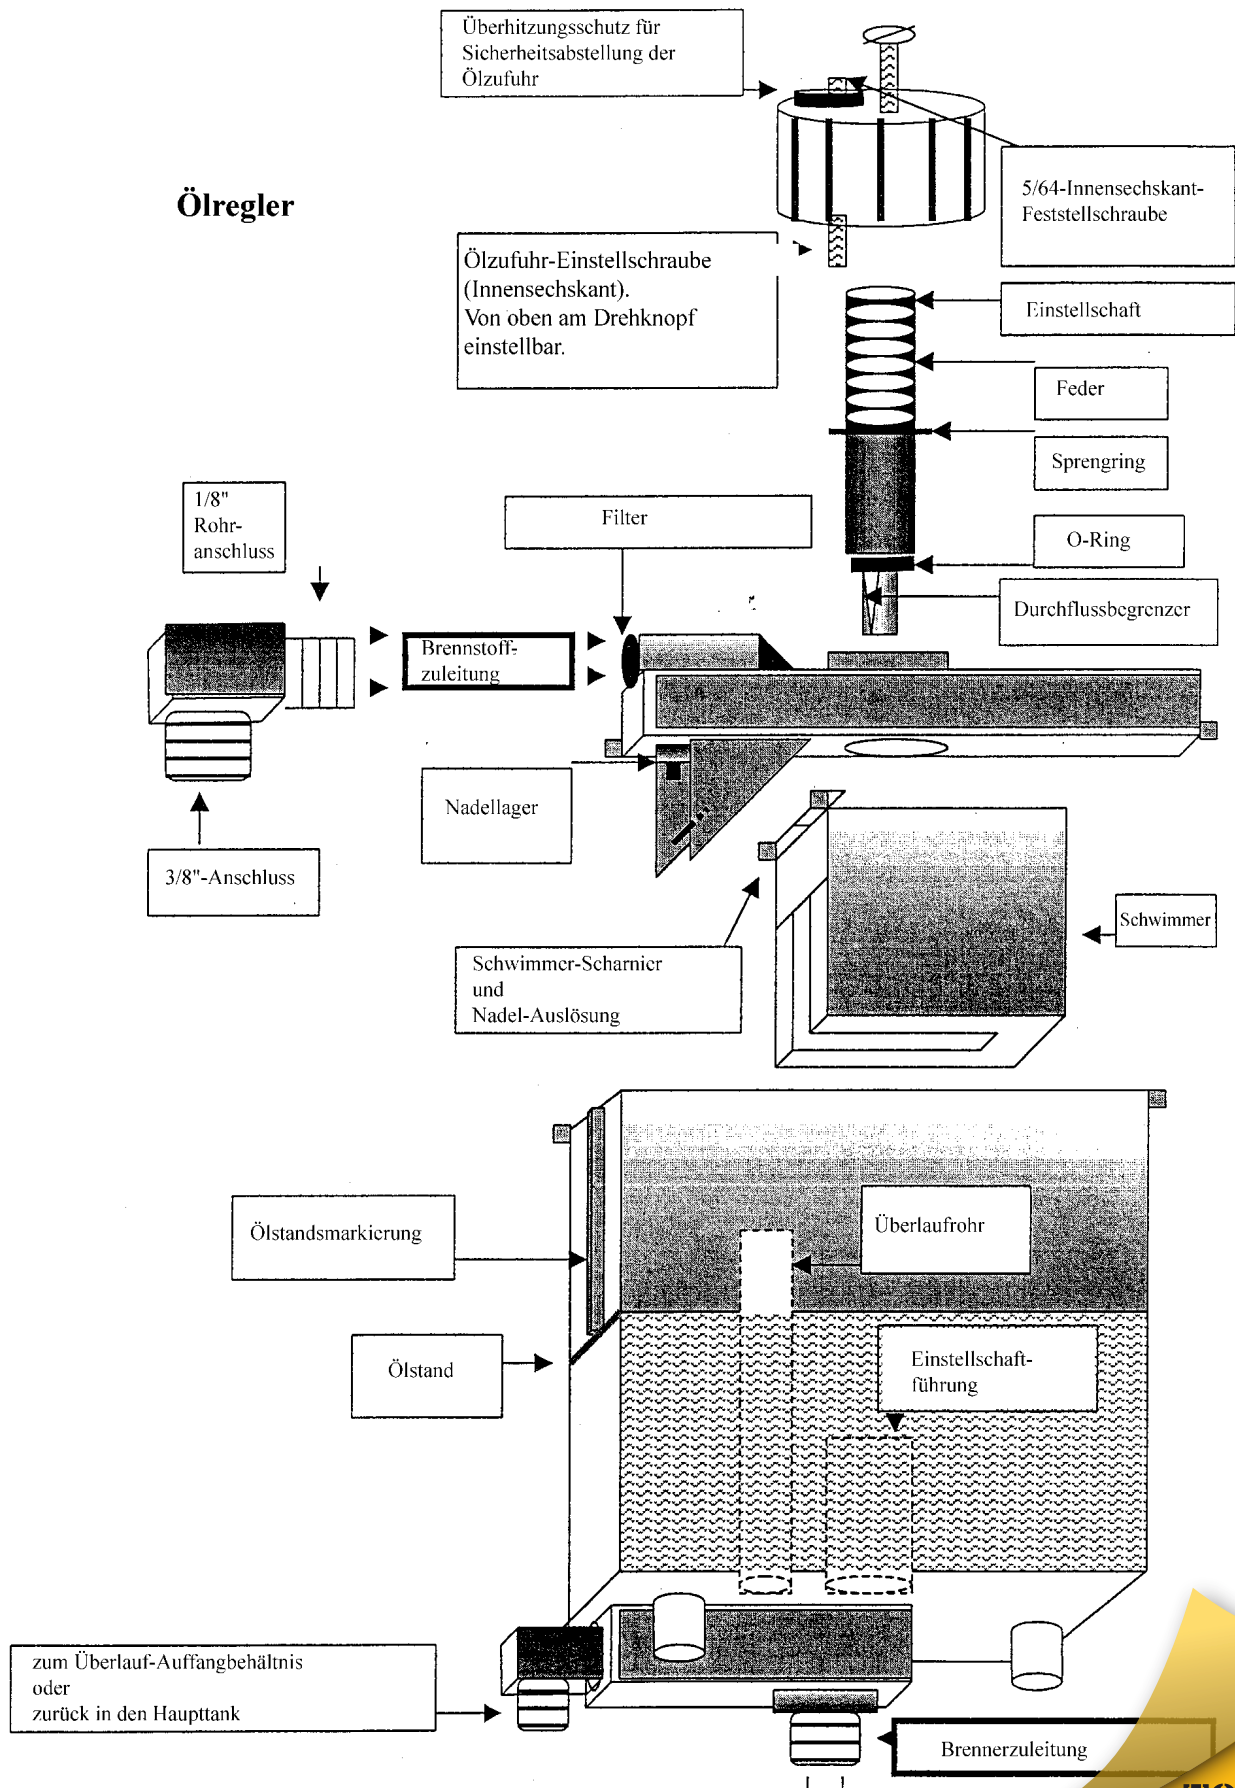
Überhitzungsschutz für Sicherheitsabstellung der Ölzufuhr

5/64-Innensechskant-Feststellschraube

Ölregler

Ölzufuhr-Einstellschraube (Innensechskant). Von oben am Drehknopf einstellbar.

Einstellschaft

Feder

Sprengring

1/8" Rohr-anschluss

Filter

O-Ring

Durchflussbegrenzer

Brennstoff-zuleitung

Nadellager

3/8"-Anschluss

Schwimmer

Schwimmer-Scharnier und Nadel-Auslösung

Ölstandsmarkierung

Überlaufrohr

Ölstand

Einstellschaft-führung

zum Überlauf-Auffangbehältnis oder zurück in den Haupttank

Brennerzuleitung